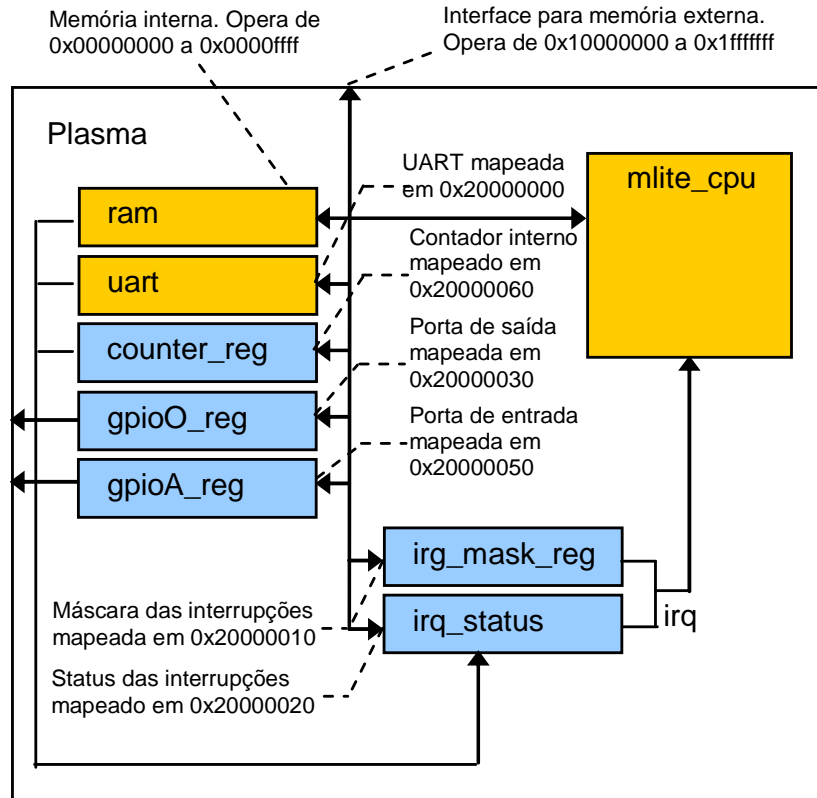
Memória interna. Opera de 0x00000000 a 0x0000ffff

Interface para memória externa. Opera de 0x10000000 a 0x1fffffff

Plasma

UART mapeada em 0x20000000

mlite_cpu

ram

Contador interno mapeado em 0x20000060

uart

Porta de saída mapeada em 0x20000030

counter_reg

gpioO_reg

Porta de entrada mapeada em 0x20000050

gpioA_reg

irg_mask_reg

Máscara das interrupções mapeada em 0x20000010

irq_status

irq

Status das interrupções mapeado em 0x20000020